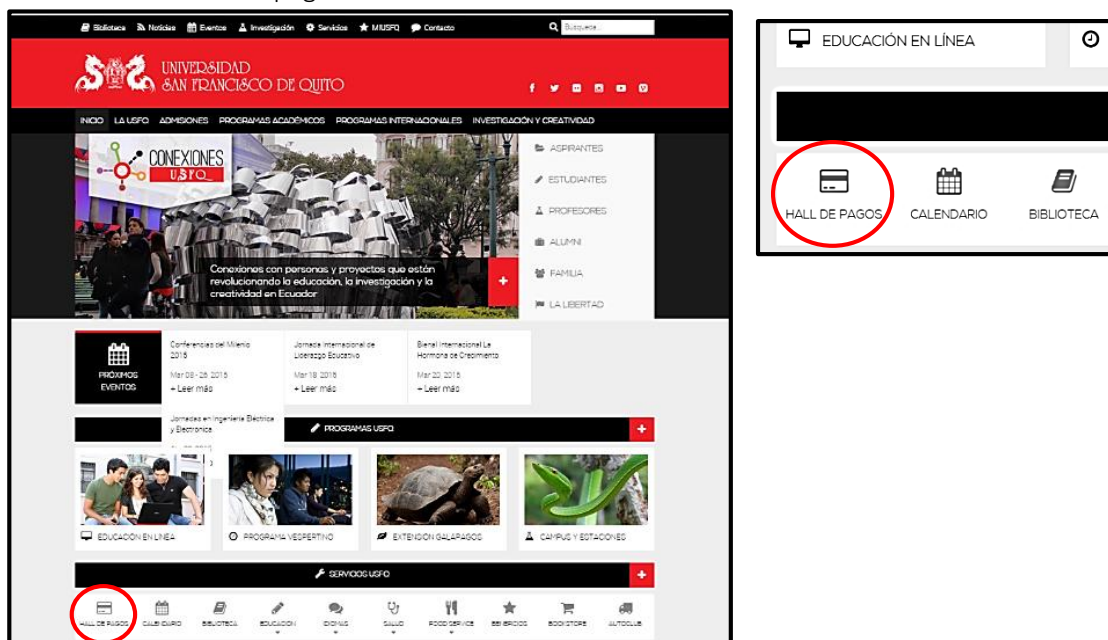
Biblioteca Noticias Eventos Investigación Servicios MIUSFQ Contacto Búsqueda...

UNIVERSIDAD SAN FRANCISCO DE QUITO

INICIO LA USFQ ADMISIONES PROGRAMAS ACADÉMICOS PROGRAMAS INTERNACIONALES INVESTIGACIÓN Y CREATIVIDAD

CONEXIONES USFQ

Conexiones con personas y proyectos que están revolucionando la educación, la investigación y la creatividad en Ecuador

+

ASPIRANTES
ESTUDIANTES
PROFESORES
ALUMNI
FAMILIA
LA LIBERTAD

PRÓXIMOS EVENTOS

Conferencias del Milenio 2015
Mar 08 - 26 2015
+ Leer más

Jornada Internacional de Liderazgo Educativo
Mar 18 2015
+ Leer más

Bienal Internacional La Hormona de Crecimiento
Mar 20 2015
+ Leer más

Jornadas en Ingeniería Eléctrica y Electrónica

PROGRAMAS USFQ +

EDUCACIÓN EN LÍNEA
PROGRAMA VESPERTINO
EXTENSIÓN GALÁPAGOS
CAMPUS Y ESTACIONES

SERVICIOS USFQ +

HALL DE PAGOS CALENDARIO BIBLIOTECA EDUCACIÓN DINING SALUD FOOD SERVICE BENEFICIOS BOOKSTORE AUTOCLUB

EDUCACIÓN EN LÍNEA

HALL DE PAGOS CALENDARIO BIBLIOTECA